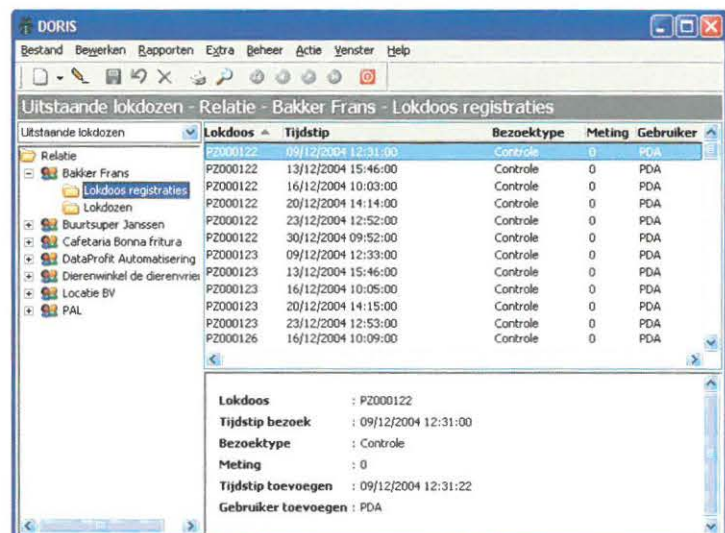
DORIS

Bestand Bewerken Rapporten Extra Beheer Actie Venster Help

Uitstaande lokdozen - Relatie - Bakker Frans - Lokdoos registraties

Uitstaande lokdozen

Relatie
Bakker Frans
Lokdoos registraties
Lokdozen
Buurtsuper Janssen
Cafetaria Bonna fritura
DataProfit Automatisering
Dierenwinkel de dierenvrie
Locatie BV
PAL

| Lokdoos | Tijdstip | Bezoektype | Meting | Gebruiker |
|---|---|---|---|---|
| PZ000122 | 09/12/2004 12:31:00 | Controle | 0 | PDA |
| PZ000122 | 13/12/2004 15:46:00 | Controle | 0 | PDA |
| PZ000122 | 16/12/2004 10:03:00 | Controle | 0 | PDA |
| PZ000122 | 20/12/2004 14:14:00 | Controle | 0 | PDA |
| PZ000122 | 23/12/2004 12:52:00 | Controle | 0 | PDA |
| PZ000122 | 30/12/2004 09:52:00 | Controle | 0 | PDA |
| PZ000123 | 09/12/2004 12:33:00 | Controle | 0 | PDA |
| PZ000123 | 13/12/2004 15:46:00 | Controle | 0 | PDA |
| PZ000123 | 16/12/2004 10:05:00 | Controle | 0 | PDA |
| PZ000123 | 20/12/2004 14:15:00 | Controle | 0 | PDA |
| PZ000123 | 23/12/2004 12:53:00 | Controle | 0 | PDA |
| PZ000126 | 16/12/2004 10:09:00 | Controle | 0 | PDA |

Lokdoos : PZ000122
Tijdstip bezoek : 09/12/2004 12:31:00
Bezoektype : Controle
Meting : 0
Tijdstip toevoegen : 09/12/2004 12:31:22
Gebruiker toevoegen : PDA